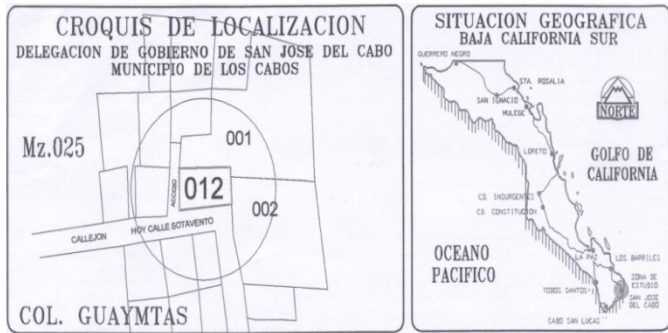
CROQUIS DE LOCALIZACION
DELEGACION DE GOBIERNO DE SAN JOSE DEL CABO
MUNICIPIO DE LOS CABOS

Mz.025

001

ACCESO

012

002

CALLEJON

HOY CALLE SOTAVENTO

COL. GUAYMTAS

SITUACION GEOGRAFICA
BAJA CALIFORNIA SUR

GUERRERO NEGRO

STA. ROSALIA

SAN IGNACIO

MULEGE

NORTE

LORETO

GOLFO DE CALIFORNIA

CD. INSURGENTES

CD. CONSTITUCION

OCEANO PACIFICO

LA PAZ

LOS BARRILES

ZONA DE ESTUDIO

TODOS SANTOS

SAN JOSE DEL CABO

CABO SAN LUCAS